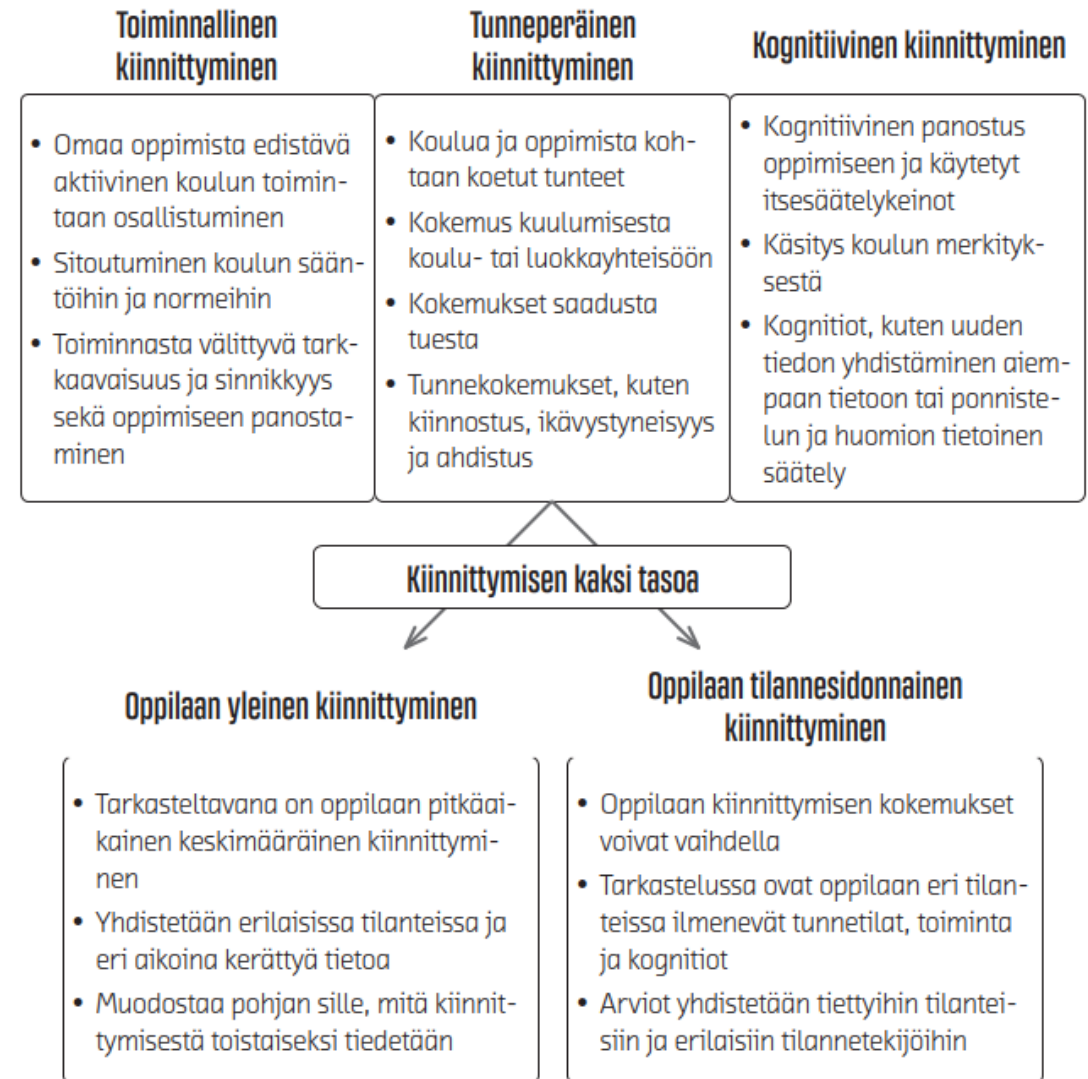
Toiminnallinen kiinnittyminen

- Omaa oppimista edistävä aktiivinen koulun toimintaan osallistuminen
- Sitoutuminen koulun sääntöihin ja normeihin
- Toiminnasta välittyvä tarkkaavaisuus ja sinnikkyys sekä oppimiseen panostaminen

Tunneperäinen kiinnittyminen

- Koulua ja oppimista kohtaan koetut tunteet
- Kokemus kuulumisesta koulu- tai luokkayhteisöön
- Kokemukset saadusta tuesta
- Tunnekokemukset, kuten kiinnostus, ikävystyneisyys ja ahdistus

Kognitiivinen kiinnittyminen

- Kognitiivinen panostus oppimiseen ja käytetyt itsesäätelykeinot
- Käsitys koulun merkityksestä
- Kognitiot, kuten uuden tiedon yhdistäminen aiempaan tietoon tai ponnistelun ja huomion tietoinen säätely

Kiinnittymisen kaksi tasoa

Oppilaan yleinen kiinnittyminen

- Tarkasteltavana on oppilaan pitkäaikainen keskimääräinen kiinnittyminen
- Yhdistetään erilaisissa tilanteissa ja eri aikoina kerättyä tietoa
- Muodostaa pohjan sille, mitä kiinnittymisestä toistaiseksi tiedetään

Oppilaan tilannesidonnainen kiinnittyminen

- Oppilaan kiinnittymisen kokemukset voivat vaihdella
- Tarkastelussa ovat oppilaan eri tilanteissa ilmenevät tunnetilat, toiminta ja kognitiot
- Arviot yhdistetään tiettyihin tilanteisiin ja erilaisiin tilannetekijöihin